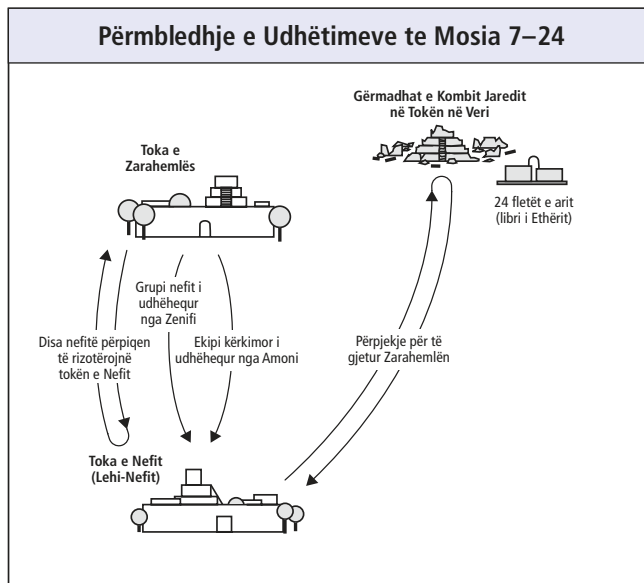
Përmbledhje e Udhëtimeve te Mosia 7–24

Gërmadhat e Kombit Jaredit në Tokën në Veri

Toka e Zarahemlës

24 fletët e arit (libri i Ethërit)

Grupi nefit i udhëhequr nga Zenifi

Ekipi kërkimor i udhëhequr nga Amoni

Disa nefitë përpiqen të rizotërojnë tokën e Nefit

Përpjekje për të gjetur Zarahemlën

Toka e Nefit (Lehi-Nefit)